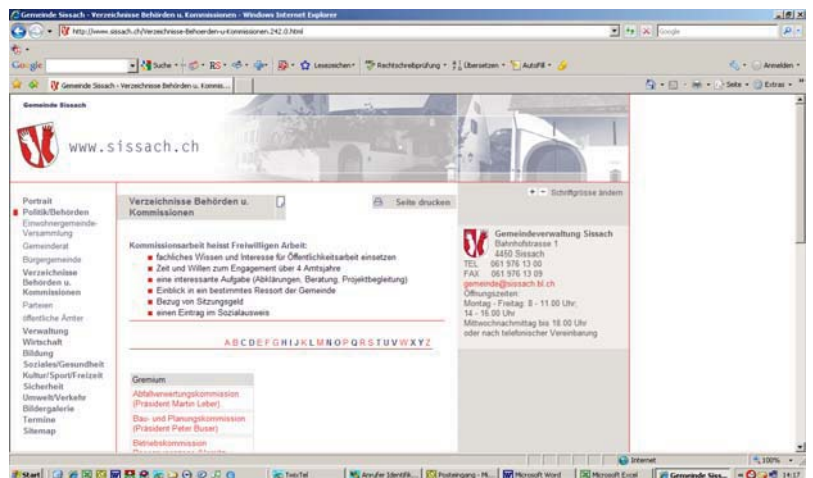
Gemeinde Sissach - Verzeichnisse Behörden u. Kommissionen - Windows Internet Explorer

http://www.sissach.ch/Verzeichnisse-Behoerden-u-Kommissionen.242.0.html

Google

Suche · RS · Lesezeichen · Rechtschreibprüfung · Übersetzen · AutoFill · Anmelden

Gemeinde Sissach - Verzeichnisse Behörden u. Kommis...

Seite · Extras

Gemeinde Sissach

www.sissach.ch

+ - Schriftgrösse ändern

Portrait
Politik/Behörden
Einwohnergemeinde-Versammlung
Gemeinderat
Bürgergemeinde
Verzeichnisse Behörden u. Kommissionen
Parteien
öffentliche Ämter
Verwaltung
Wirtschaft
Bildung
Soziales/Gesundheit
Kultur/Sport/Freizeit
Sicherheit
Umwelt/Verkehr
Bildergalerie
Termine
Sitemap

Verzeichnisse Behörden u. Kommissionen

Seite drucken

Kommissionsarbeit heisst Freiwilligen Arbeit:
fachliches Wissen und Interesse für Öffentlichkeitsarbeit einsetzen
Zeit und Willen zum Engagement über 4 Amtsjahre
eine interessante Aufgabe (Abklärungen, Beratung, Projektbegleitung)
Einblick in ein bestimmtes Ressort der Gemeinde
Bezug von Sitzungsgeld
einen Eintrag im Sozialausweis

A B C D E F G H I J K L M N O P Q R S T U V W X Y Z

Gremium
Abfallverwertungskommission (Präsident Martin Leber)
Bau- und Planungskommission (Präsident Peter Buser)
Betriebskommission
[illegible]

Gemeindeverwaltung Sissach
Bahnhofstrasse 1
4450 Sissach
TEL 061 976 13 00
FAX 061 976 13 09
gemeinde@sissach.bl.ch
Öffnungszeiten:
Montag - Freitag: 8 - 11.00 Uhr, 14 - 16.00 Uhr
Mittwochnachmittag bis 18.00 Uhr
oder nach telefonischer Vereinbarung

Internet
100%

Start
TwixTel
Anrufer Identifik...
Posteingang - Mi...
Microsoft Word
Microsoft Excel
Gemeinde Siss...
14:17